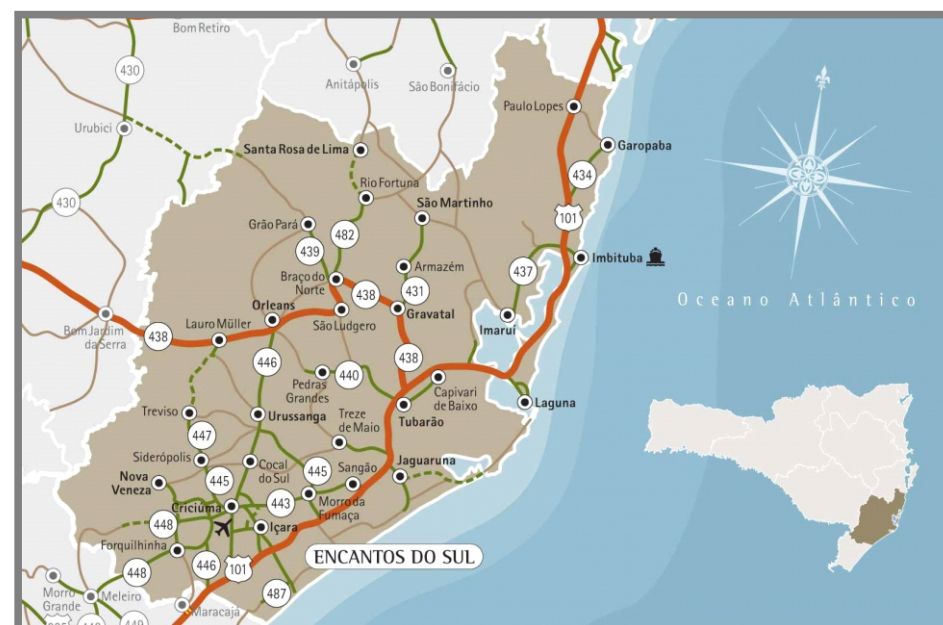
Bom Retiro

430

Anitápolis

São Bonifácio

Paulo Lopes

Urubici

Garopaba

Santa Rosa de Lima

434

Rio Fortuna

430

São Martinho

101

Grão Pará

482

439

Imbituba

Armazém

437

Braço do Norte

438

431

Oceano Atlântico

Orleans

Gravatal

Imaruí

Bom Jardim da Serra

438

Lauro Müller

São Ludgero

438

446

440

Capivari de Baixo

Pedras Grandes

Laguna

Treviso

Urussanga

Treze de Maio

Tubarão

447

Siderópolis

Jaguaruna

Cocal do Sul

445

Sangão

Nova Veneza

445

Morro da Fumaça

Criciúma

443

448

Içara

Forquilhinha

ENCANTOS DO SUL

448

446

101

487

Morro Grande

Meleiro

Maracajá

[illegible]